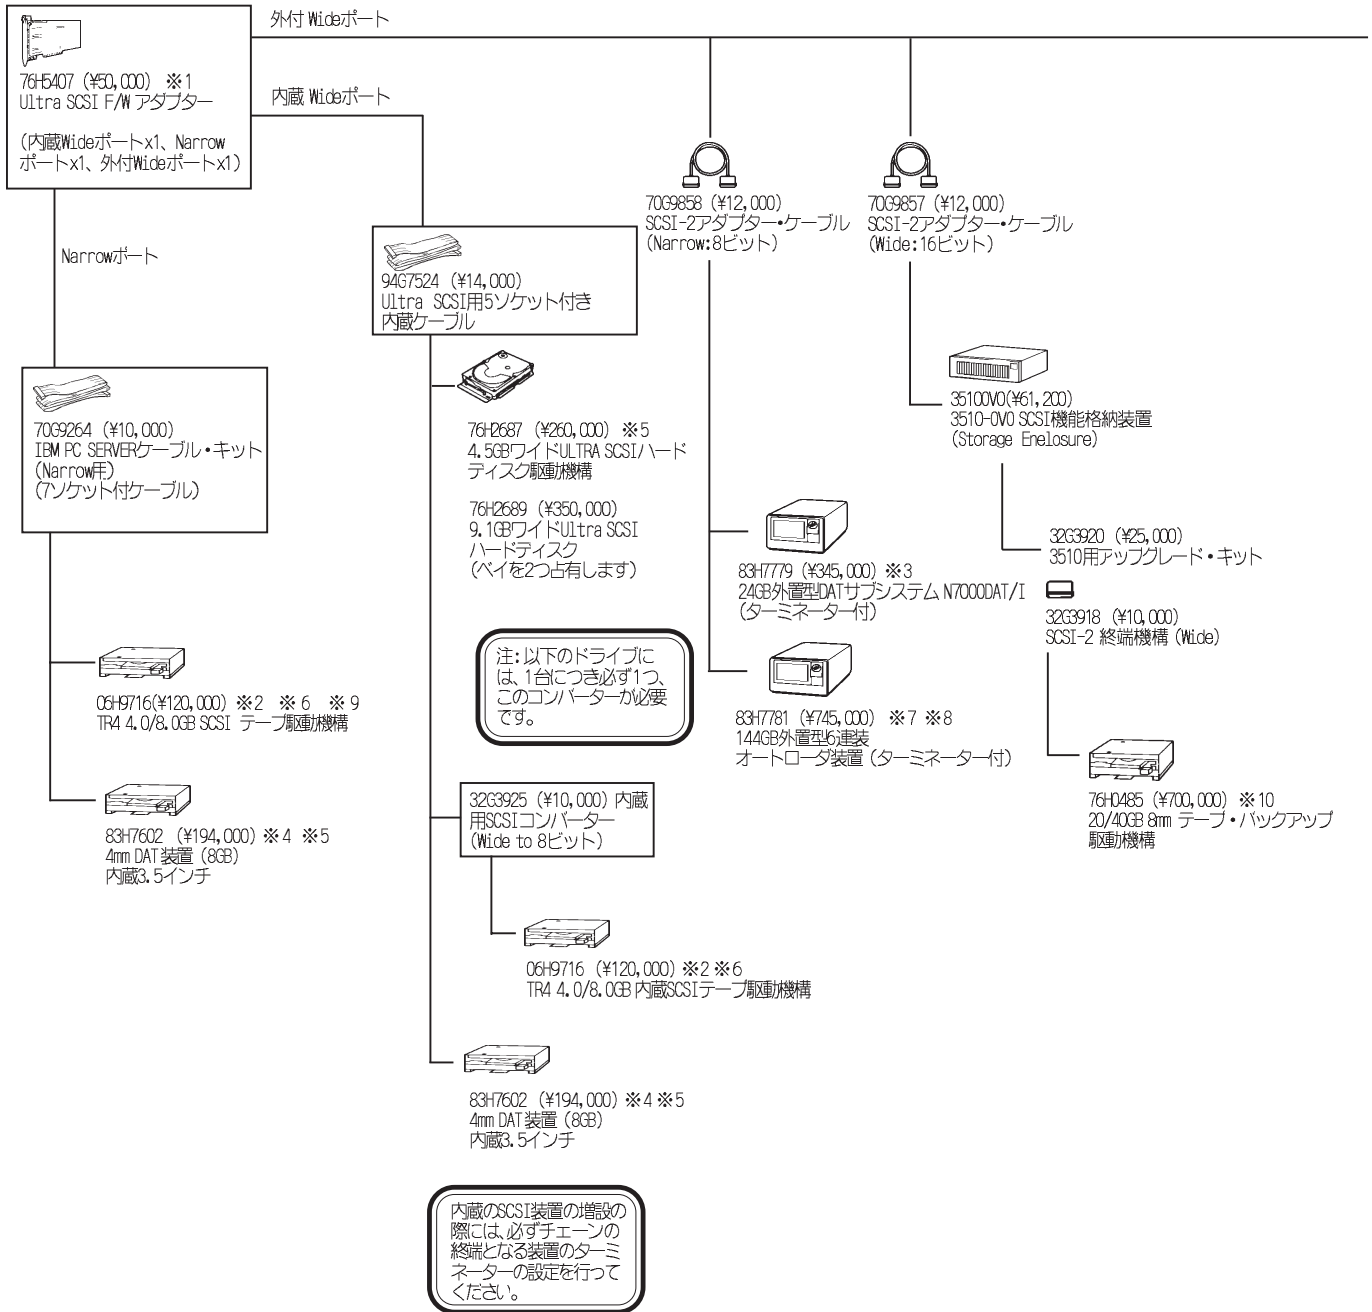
76H5407 (¥50,000) ※1
Ultra SCSI F/W アダプター

(内蔵Wideポートx1、Narrow ポートx1、外付Wideポートx1)

外付 Wideポート

内蔵 Wideポート

Narrowポート

70G9858 (¥12,000)
SCSI-2アダプター・ケーブル
(Narrow:8ビット)

70G9857 (¥12,000)
SCSI-2アダプター・ケーブル
(Wide:16ビット)

94G7524 (¥14,000)
Ultra SCSI用5ソケット付き
内蔵ケーブル

70G9264 (¥10,000)
IBM PC SERVERケーブル・キット
(Narrow用)
(7ソケット付ケーブル)

76H2687 (¥260,000) ※5
4.5GBワイドULTRA SCSIハードディスク駆動機構

76H2689 (¥350,000)
9.1GBワイドUltra SCSI
ハードディスク
(ベイを2つ占有します)

35100V0(¥61,200)
3510-0V0 SCSI機能格納装置
(Storage Enelosure)

32G3920 (¥25,000)
3510用アップグレード・キット

83H7779 (¥345,000) ※3
24GB外置型DATサブシステム N7000DAT/I
(ターミネーター付)

32G3918 (¥10,000)
SCSI-2 終端機構 (Wide)

注:以下のドライブには、1台につき必ず1つ、このコンバーターが必要です。

06H9716(¥120,000) ※2 ※6 ※9
TR4 4.0/8.0GB SCSI テープ駆動機構

83H7781 (¥745,000) ※7 ※8
144GB外置型6連装
オートローダ装置 (ターミネーター付)

76H0485 (¥700,000) ※10
20/40GB 8mm テープ・バックアップ駆動機構

83H7602 (¥194,000) ※4 ※5
4mm DAT装置 (8GB)
内蔵3.5インチ

32G3925 (¥10,000) 内蔵用SCSIコンバーター
(Wide to 8ビット)

06H9716 (¥120,000) ※2 ※6
TR4 4.0/8.0GB 内蔵SCSIテープ駆動機構

83H7602 (¥194,000) ※4 ※5
4mm DAT装置 (8GB)
内蔵3.5インチ

内蔵のSCSI装置の増設の際には、必ずチェーンの終端となる装置のターミネーターの設定を行ってください。